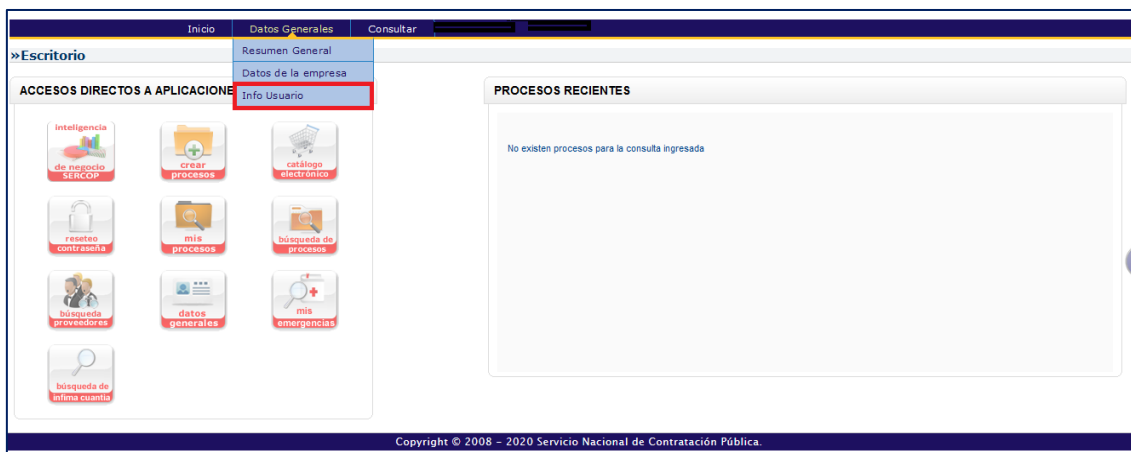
Inicio Datos Generales Consultar

Resumen General
Datos de la empresa
Info Usuario

»Escritorio

ACCESOS DIRECTOS A APLICACIONE

inteligencia de negocio SERCOP

crear procesos

catálogo electrónico

reseteo contraseña

mis procesos

búsqueda de procesos

búsqueda proveedores

datos generales

mis emergencias

búsqueda de ínfima cuantía

PROCESOS RECIENTES

No existen procesos para la consulta ingresada

Copyright © 2008 - 2020 Servicio Nacional de Contratación Pública.